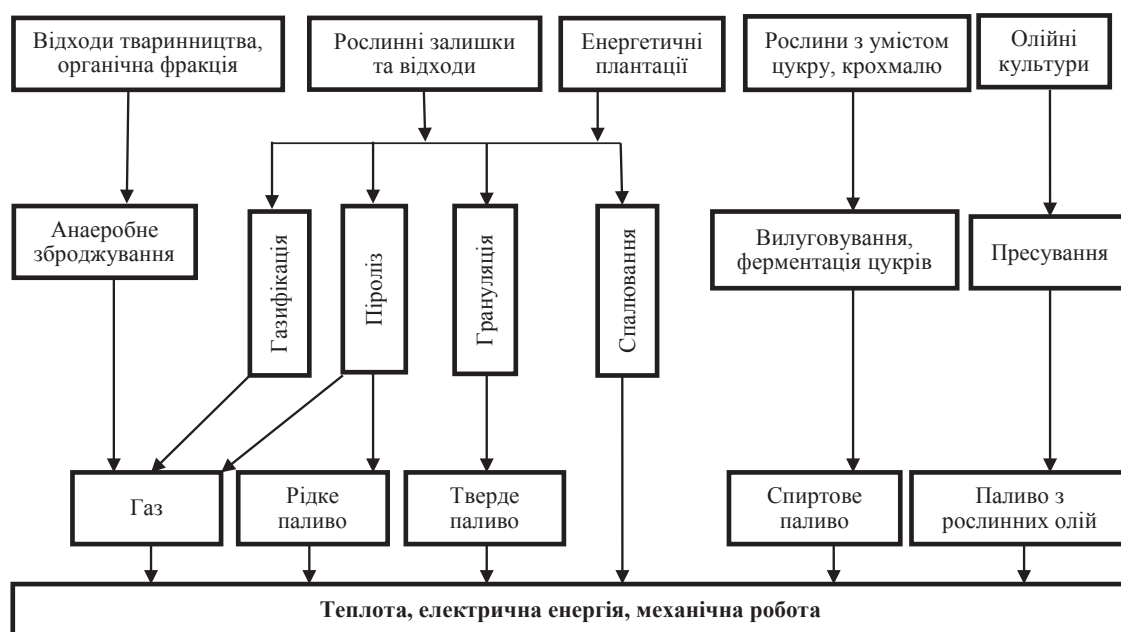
Відходи тваринництва, органічна фракція

Рослинні залишки та відходи

Енергетичні плантації

Рослини з умістом цукру, крохмалю

Олійні культури

Анаеробне зброджування

Газифікація

Піроліз

Грануляція

Спалювання

Вилуговування, ферментація цукрів

Пресування

Газ

Рідке паливо

Тверде паливо

Спиртове паливо

Паливо з рослинних олій

**Теплота, електрична енергія, механічна робота**